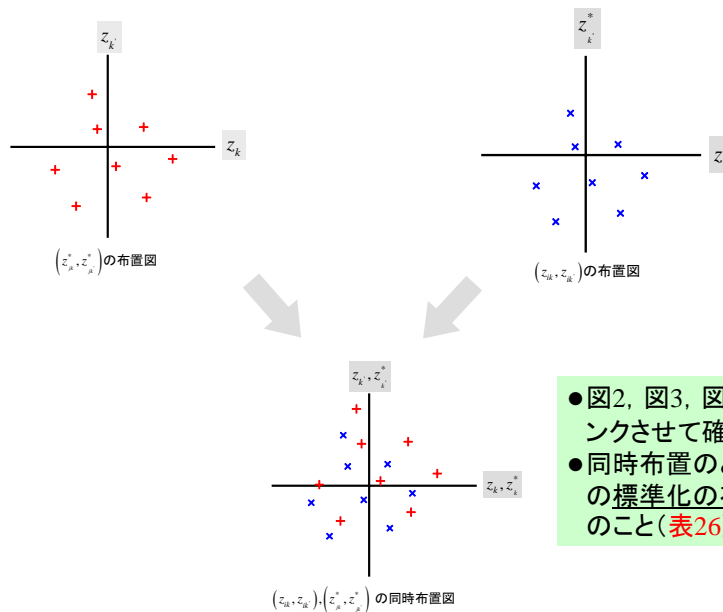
$z_{k'}$

$z_k$

$\left(z^*_{jk}, z^*_{jk'}\right)$の布置図

$z^*_{k'}$

z

$\left(z_{ik}, z_{ik'}\right)$の布置図

$z_k, z^*_{k'}$

$z_k, z^*_k$

$\left(z_{ik}, z_{ik'}\right), \left(z^*_{jk}, z^*_{jk'}\right)$ の同時布置図

●図2, 図3, 図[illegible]ンクさせて確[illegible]
●同時布置の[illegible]の標準化の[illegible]のこと（表26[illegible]